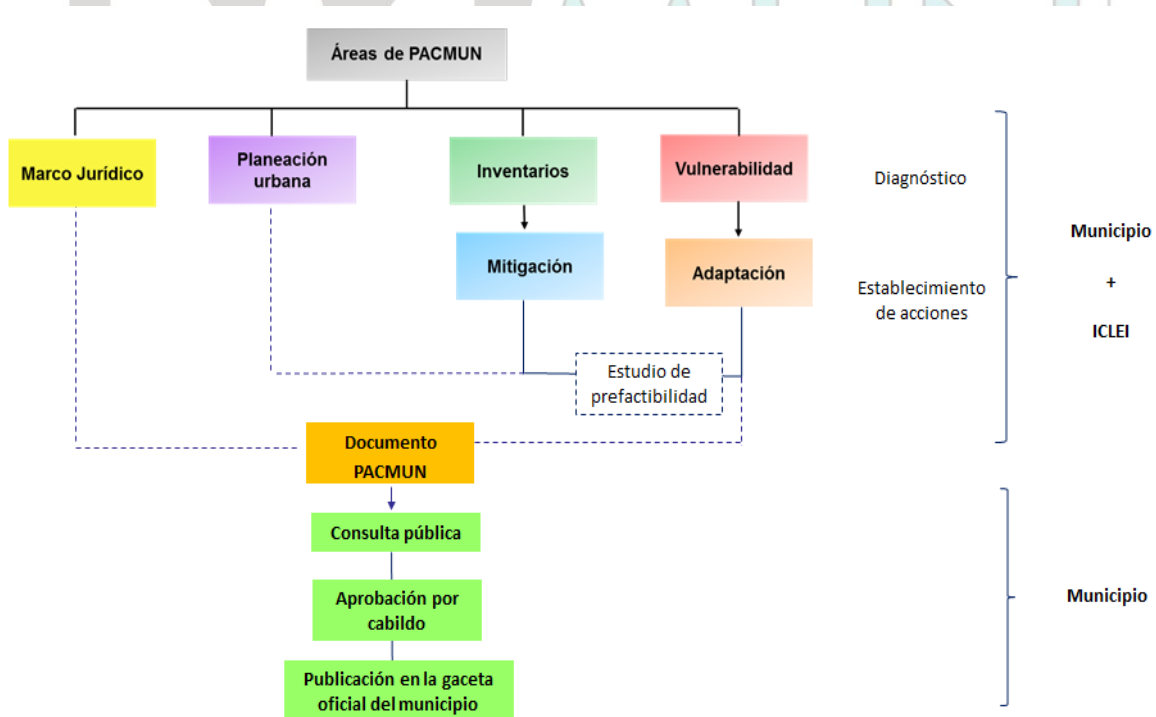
Áreas de PACMUN

Marco Jurídico

Planeación urbana

Inventarios

Vulnerabilidad

Mitigación

Adaptación

Diagnóstico

Establecimiento de acciones

Municipio
+
ICLEI

Estudio de prefactibilidad

Documento PACMUN

Consulta pública

Aprobación por cabildo

Publicación en la gaceta oficial del municipio

Municipio